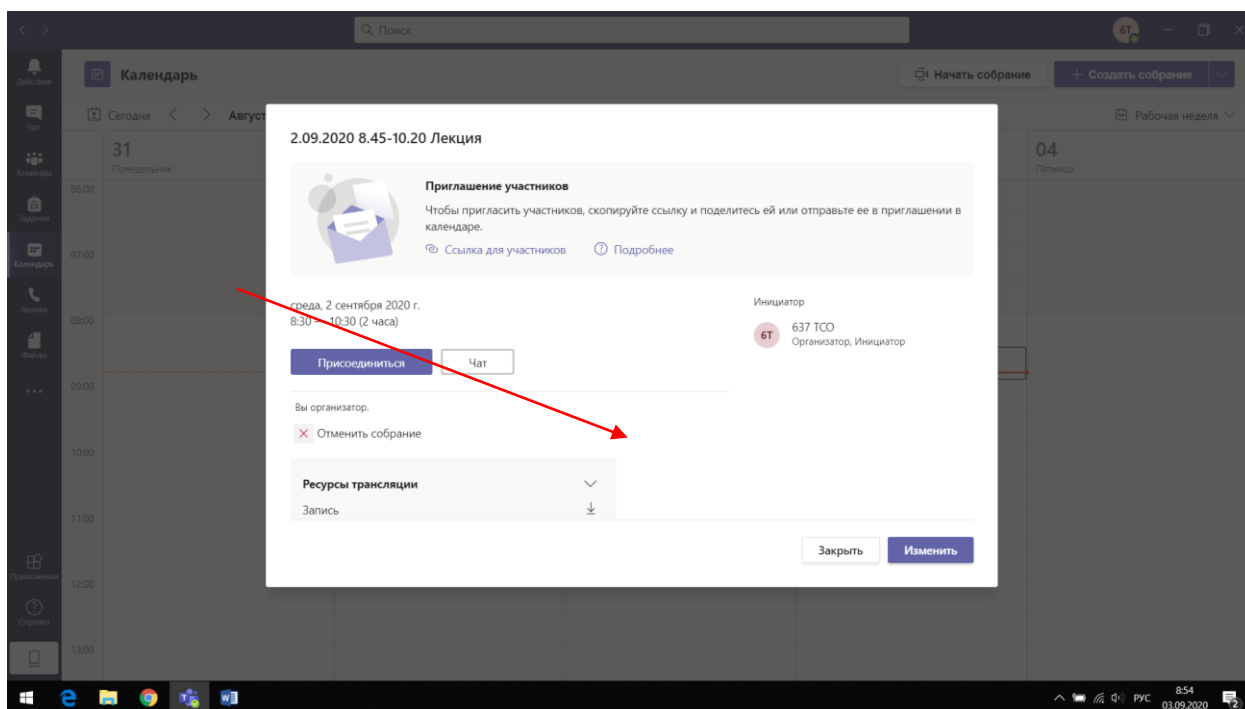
Поиск

6T

Действия
Чат
Команды
Задания
Календарь
Звонки
Файлы
...
Приложения
Справка

Календарь

Начать собрание
+ Создать собрание

Сегодня < > Август

Рабочая неделя

31
Понедельник

04
Пятница

06:00
07:00
08:00
09:00
10:00
11:00
12:00
13:00

2.09.2020 8.45-10.20 Лекция

Приглашение участников

Чтобы пригласить участников, скопируйте ссылку и поделитесь ей или отправьте ее в приглашении в календаре.

Ссылка для участников
Подробнее

среда, 2 сентября 2020 г.
8:30 — 10:30 (2 часа)

Присоединиться
Чат

Инициатор

6T
637 ТСО
Организатор, Инициатор

Вы организатор.

Отменить собрание

Ресурсы трансляции

Запись

Закрыть
Изменить

РУС
8:54
03.09.2020
2